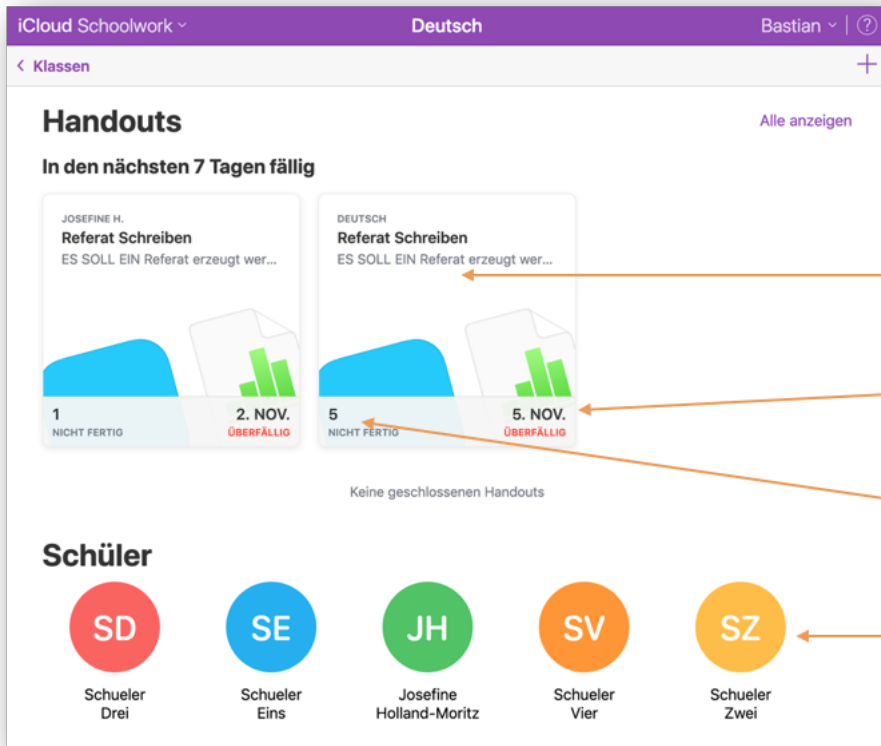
iCloud Schoolwork
Deutsch
Bastian
?
Klassen
+

Handouts
Alle anzeigen

In den nächsten 7 Tagen fällig

JOSEFINE H.
Referat Schreiben
ES SOLL EIN Referat erzeugt wer...
1
NICHT FERTIG
2. NOV.
ÜBERFÄLLIG

DEUTSCH
Referat Schreiben
ES SOLL EIN Referat erzeugt wer...
5
NICHT FERTIG
5. NOV.
ÜBERFÄLLIG

Keine geschlossenen Handouts

Schüler

SD
Schueler Drei

SE
Schueler Eins

JH
Josefine Holland-Moritz

SV
Schueler Vier

SZ
Schueler Zwei